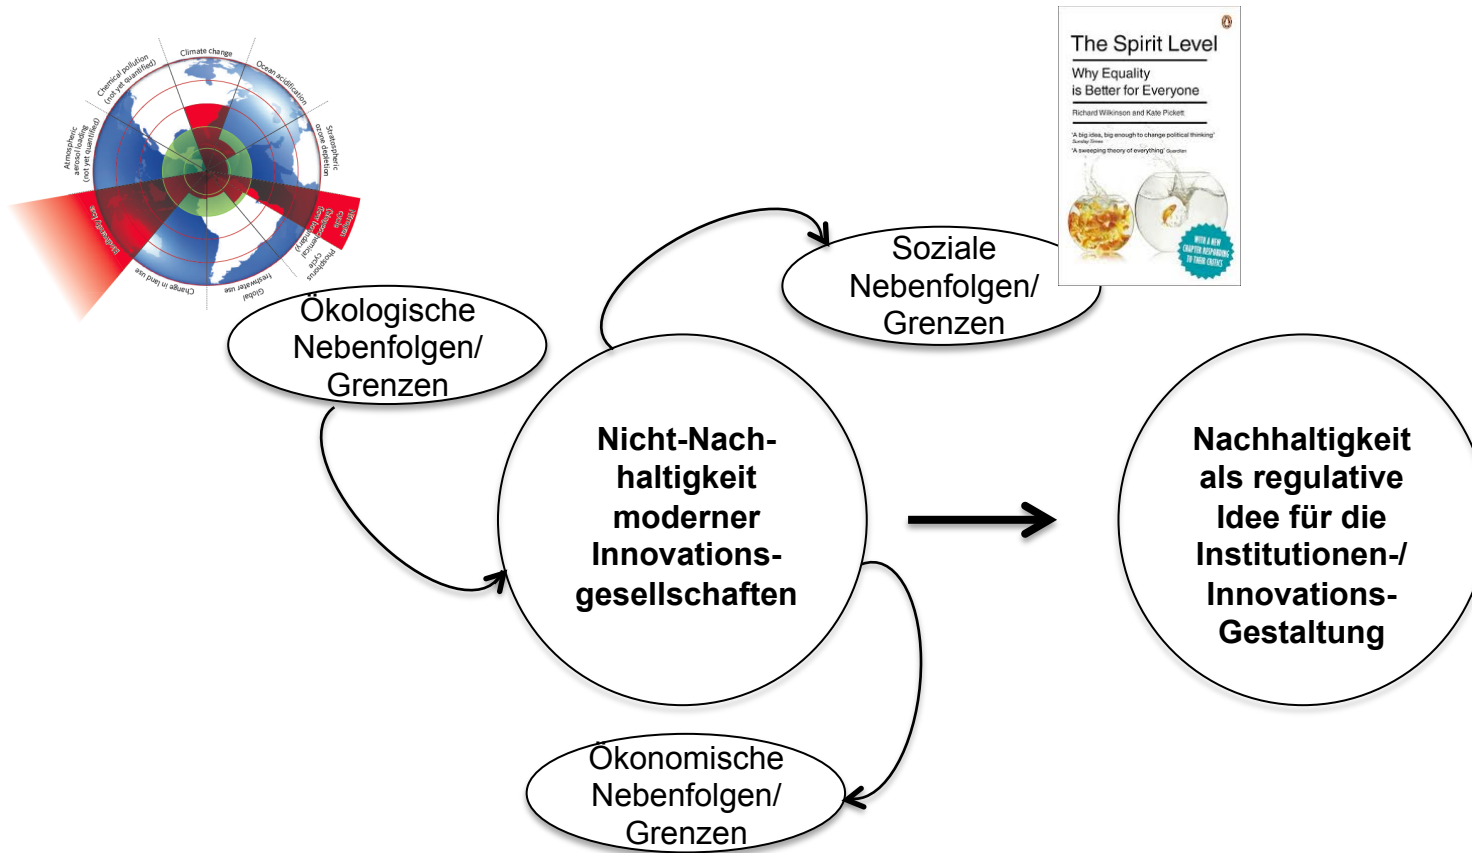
Climate change

Ocean acidification

Stratospheric ozone depletion

Nitrogen cycle (biogeochemical flow boundary)

Phosphorus cycle

Global freshwater use

Change in land use

Biodiversity loss

Atmospheric aerosol loading (not yet quantified)

Chemical pollution (not yet quantified)

The Spirit Level

Why Equality is Better for Everyone

Richard Wilkinson and Kate Pickett

'A big idea, big enough to change political thinking' Sunday Times

'A sweeping theory of everything' Guardian

WITH A NEW CHAPTER RESPONDING TO THEIR CRITICS

Ökologische Nebenfolgen/ Grenzen

Soziale Nebenfolgen/ Grenzen

Nicht-Nachhaltigkeit moderner Innovationsgesellschaften

Nachhaltigkeit als regulative Idee für die Institutionen-/ Innovations-Gestaltung

Ökonomische Nebenfolgen/ Grenzen